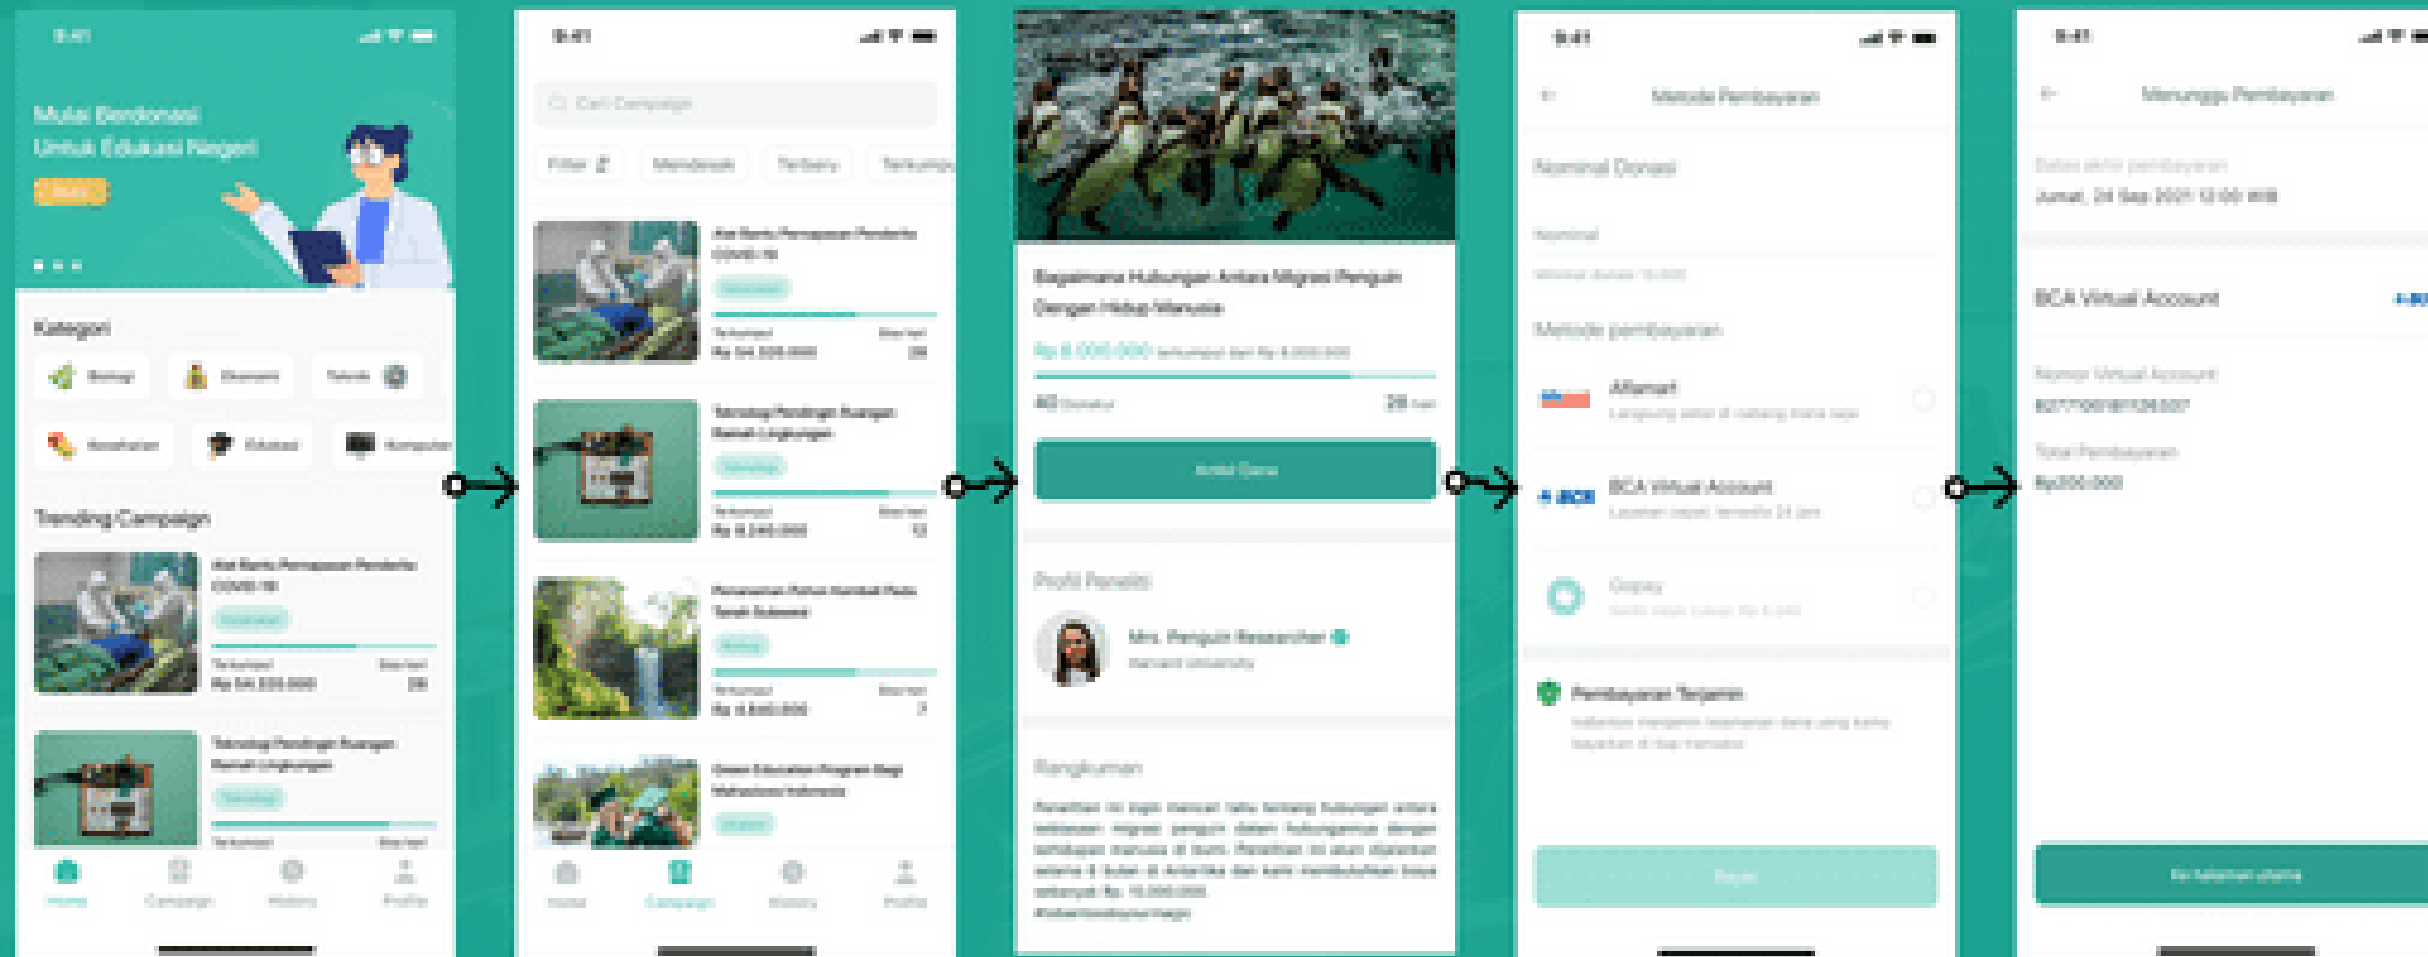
9:41

Mulai Berdonasi Untuk Edukasi Negeri

Kategori

Biologi
Ekonomi
Teknik
Kesehatan
Edukasi
Komputer

Trending Campaign

Alat Bantu Pernapasan Penderita COVID-19

Terkumpul Rp 64.320.000
Sisa hari 28

Teknologi Pendingin Ruangan Ramah Lingkungan

Terkumpul

Home
Campaign
History
Profile

9:41

Cari Campaign

Filter
Mendesak
Terbaru
Terkumpul

Alat Bantu Pernapasan Penderita COVID-19
Terkumpul Rp 64.320.000
Sisa hari 28

Teknologi Pendingin Ruangan Ramah Lingkungan
Terkumpul Rp 8.240.000
Sisa hari 12

Penanaman Pohon Kembali Pada Tanah Sulawesi
Terkumpul Rp 4.640.000
Sisa hari 7

Green Education Program Bagi Mahasiswa Indonesia

Home
Campaign
History
Profile

Bagaimana Hubungan Antara Migrasi Penguin Dengan Hidup Manusia

Rp 8.000.000 terkumpul dari Rp 8.000.000

40 Donatur
28 hari

Ikut Dana

Profil Peneliti

Mrs. Penguin Researcher
Harvard University

Rangkuman

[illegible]

9:41

Metode Pembayaran

Nominal Donasi

Nominal
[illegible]

Metode pembayaran

Alfamart
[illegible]

BCA Virtual Account
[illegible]

Gopay
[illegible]

Pembayaran Terjamin
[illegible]

Bayar

9:41

Menunggu Pembayaran

Batas akhir pembayaran
Jumat, 24 Sep 2021 12:00 WIB

BCA Virtual Account

Nomor Virtual Account
8277100181126007

Total Pembayaran
Rp200.000

Ke halaman utama